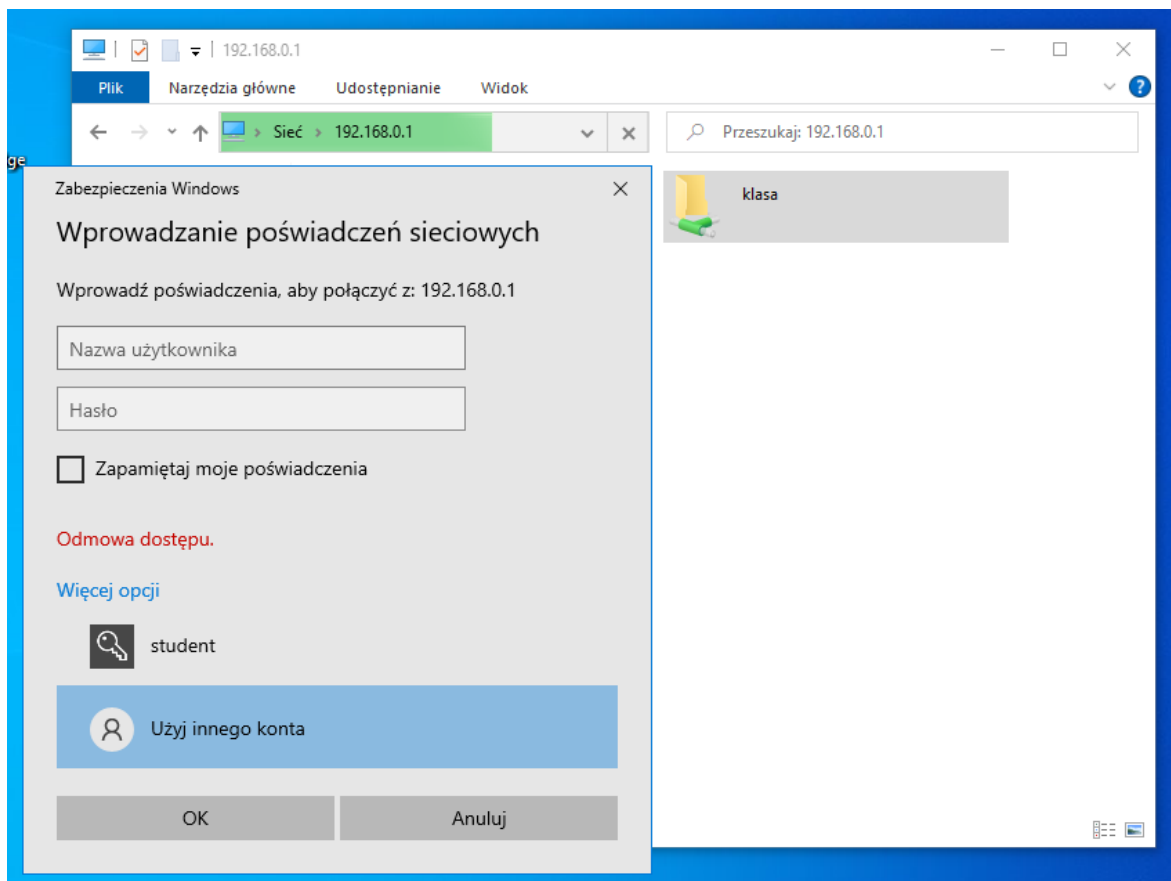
192.168.0.1

Plik | Narzędzia główne | Udostępnianie | Widok

Sieć > 192.168.0.1

Przeszukaj: 192.168.0.1

ge

Zabezpieczenia Windows

Wprowadzanie poświadczeń sieciowych

Wprowadź poświadczenia, aby połączyć z: 192.168.0.1

Nazwa użytkownika

Hasło

Zapamiętaj moje poświadczenia

Odmowa dostępu.

Więcej opcji

student

Użyj innego konta

OK

Anuluj

klasa